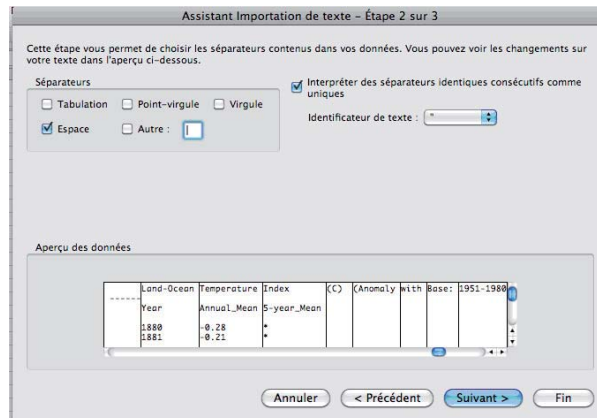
Assistant Importation de texte – Étape 2 sur 3

Cette étape vous permet de choisir les séparateurs contenus dans vos données. Vous pouvez voir les changements sur votre texte dans l'aperçu ci-dessous.

Séparateurs

Tabulation Point-virgule Virgule

Espace Autre :

Interpréter des séparateurs identiques consécutifs comme uniques

Identificateur de texte : "

Aperçu des données

| | | | | | | |
|---|---|---|---|---|---|---|
| Land-Ocean | Temperature | Index | (C) | (Anomaly | with | Base: 1951-1980 |
| Year | Annual_Mean | 5-year_Mean | | | | |
| 1880 | -0.28 | * | | | | |
| 1881 | -0.21 | * | | | | |

Annuler < Précédent Suivant > Fin